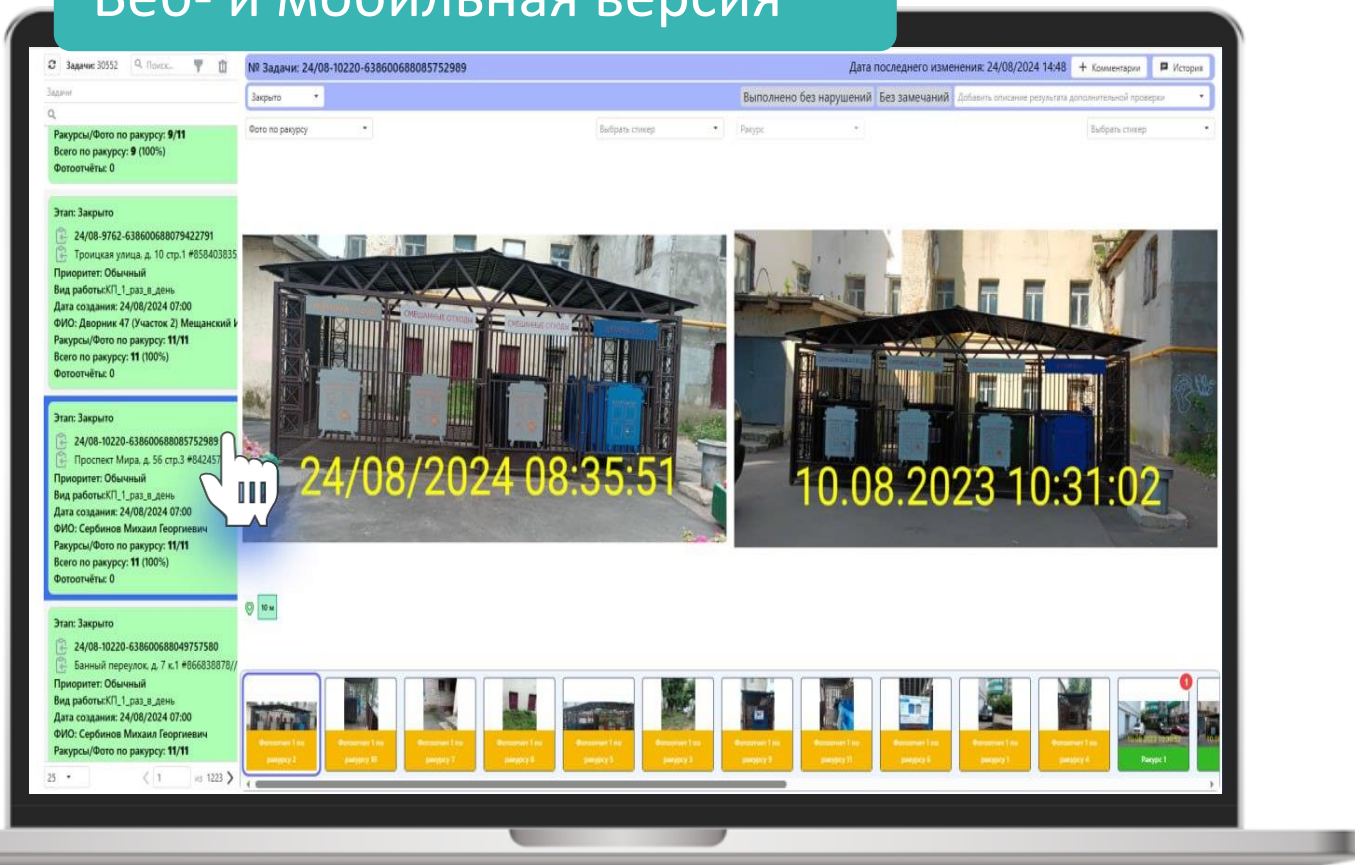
Веб- и мобильная версия

Задачи: 30552 Поиск...

Задачи

Ракурсы/Фото по ракурсу: 9/11
Всего по ракурсу: 9 (100%)
Фотоотчёты: 0

Этап: Закрыто
24/08-9762-638600688079422791
Троицкая улица, д. 10 стр.1 #858403835
Приоритет: Обычный
Вид работы:КП_1_раз_в_день
Дата создания: 24/08/2024 07:00
ФИО: Дворник 47 (Участок 2) Мещанский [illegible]
Ракурсы/Фото по ракурсу: 11/11
Всего по ракурсу: 11 (100%)
Фотоотчёты: 0

Этап: Закрыто
24/08-10220-638600688085752989
Проспект Мира, д. 56 стр.3 #842457
Приоритет: Обычный
Вид работы:КП_1_раз_в_день
Дата создания: 24/08/2024 07:00
ФИО: Сербинов Михаил Георгиевич
Ракурсы/Фото по ракурсу: 11/11
Всего по ракурсу: 11 (100%)
Фотоотчёты: 0

Этап: Закрыто
24/08-10220-638600688049757580
Банный переулок, д. 7 к.1 #866838878//
Приоритет: Обычный
Вид работы:КП_1_раз_в_день
Дата создания: 24/08/2024 07:00
ФИО: Сербинов Михаил Георгиевич
Ракурсы/Фото по ракурсу: 11/11

25 1 из 1223

№ Задачи: 24/08-10220-638600688085752989
Дата последнего изменения: 24/08/2024 14:48
+ Комментарии
История
Закрыто
Выполнено без нарушений
Без замечаний
Добавить описание результата дополнительной проверки
Фото по ракурсу
Выбрать стикер
Ракурс
Выбрать стикер

СМЕШАННЫЕ ОТХОДЫ
СМЕШАННЫЕ ОТХОДЫ
24/08/2024 08:35:51
10.08.2023 10:31:02

10 м

Фотоотчет 1 по ракурсу 2
Фотоотчет 1 по ракурсу 10
Фотоотчет 1 по ракурсу 7
Фотоотчет 1 по ракурсу 8
Фотоотчет 1 по ракурсу 5
Фотоотчет 1 по ракурсу 3
Фотоотчет 1 по ракурсу 9
Фотоотчет 1 по ракурсу 11
Фотоотчет 1 по ракурсу 6
Фотоотчет 1 по ракурсу 1
Фотоотчет 1 по ракурсу 4
Ракурс 1
1